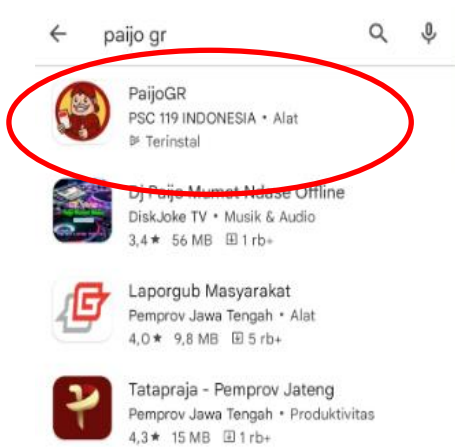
paijo gr

PaijoGR
PSC 119 INDONESIA • Alat
Terinstal

Dj Paijo Mumet Ndase Offline
DiskJoke TV • Musik & Audio
3,4★ 56 MB 1 rb+

Laporgub Masyarakat
Pemprov Jawa Tengah • Alat
4,0★ 9,8 MB 5 rb+

Tatapraja - Pemprov Jateng
Pemprov Jawa Tengah • Produktivitas
4,3★ 15 MB 1 rb+